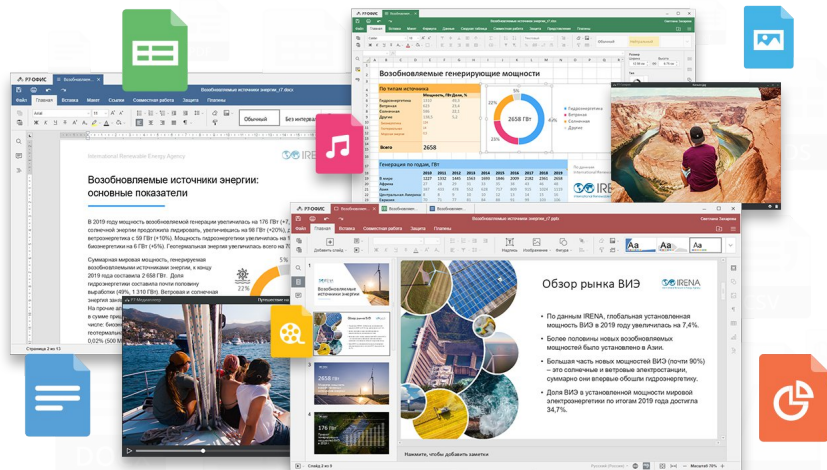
Р7-ОФИС

Файл Главная Вставка Макет Ссылки Совместная работа Защита Плагины

Возобновляемые генерирующие мощности

По типам источника

2658 ГВт

Всего 2658

Гидроэнергетика
Ветровая
Солнечная
Другие

Генерация по годам, ГВт

International Renewable Energy Agency

IRENA

Возобновляемые источники энергии: основные показатели

В 2019 году мощность возобновляемой генерации увеличилась на 176 ГВт (+7, солнечной энергии продолжила лидировать, увеличившись на 98 ГВт (+20%), а ветроэнергетика с 59 ГВт (+10%). Мощность гидроэнергетики увеличилась на биоэнергетики на 6 ГВт (+5%). Геотермальная энергия выросла всего на 7

Суммарная мировая мощность, генерируемая возобновляемыми источниками энергии, в конце 2019 года составила 2 658 ГВт. Доля гидроэлектростанции составила почти половину выработки (49%, 1 310 ГВт). Ветровая и солнечная энергия заним
На прочие ал
в сумме при
числе: биоэн
геотермальн
0,02% (500 МВт

Страница 2 из 13

Обычный

Без интервала

Р7-ОФИС

Файл Главная Вставка Совместная работа Защита Плагины

Обзор рынка ВИЭ

IRENA

• По данным IRENA, глобальная установленная мощность ВИЭ в 2019 году увеличилась на 7,4%.

• Более половины новых возобновляемых мощностей было установлено в Азии.

• Большая часть новых мощностей ВИЭ (почти 90%) – это солнечные и ветровые электростанции, суммарно они впервые обошли гидроэнергетику.

• Доля ВИЭ в установленной мощности мировой электрогенерации по итогам 2019 года достигла 34,7%.

Нажмите, чтобы добавить заметки

Возобновляемые источники энергии

2658 ГВт

176 ГВт

Слайд 2 из 9